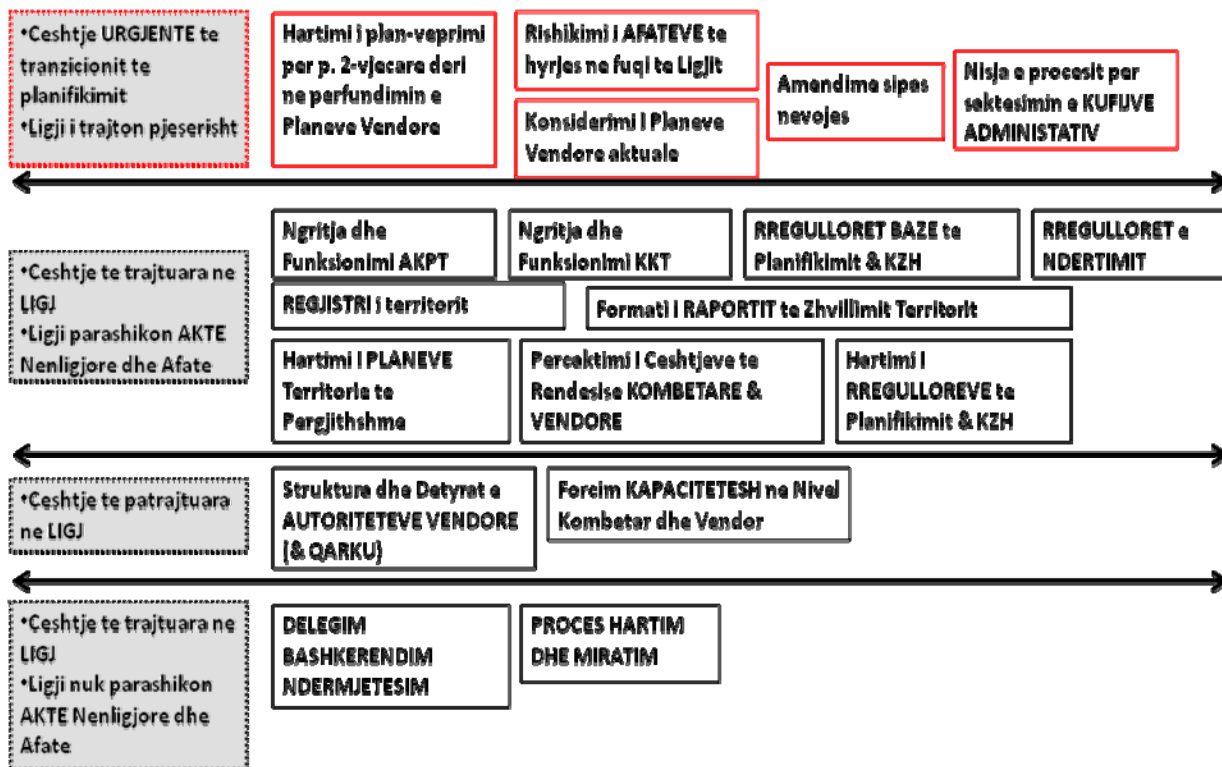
•Ceshtje URGJENTE te tranzicionit te planifikimit
•Ligji i trajton pjeserisht

Hartimi i plan-veprimi per p. 2-vjecare deri ne perfundimin e Planeve Vendore

Rishikimi i AFATEVE te hyrjes ne fuqi te Ligjit

Konsiderimi i Planeve Vendore aktuale

Amendime sipas nevojes

Nisja e procesit per sektesimin e KUFIJVE ADMINISTATIV

•Ceshtje te trajtuara ne LIGJ
•Ligji parashikon AKTE Nenligjore dhe Afate

Ngritja dhe Funksionimi AKPT

Ngritja dhe Funksionimi KKT

RREGULLORET BAZE te Planifikimit & KZH

RREGULLORET e NDERTIMIT

REGJISTRI i territorit

Formati i RAPORTIT te Zhvillimit Territorit

Hartimi i PLANEVE Territoria te Pergjithshme

Percaktimi i Ceshtjeve te Rendesise KOMBETARE & VENDORE

Hartimi i RREGULLOREVE te Planifikimit & KZH

•Ceshtje te patrajtuara ne LIGJ

Strukture dhe Detyrat e AUTORITETEVE VENDORE (& QARKU)

Forcim KAPACITETESH ne Nivel Kombetar dhe Vendor

•Ceshtje te trajtuara ne LIGJ
•Ligji nuk parashikon AKTE Nenligjore dhe Afate

DELEGIM BASHKERENDIM NDERMJETESIM

PROCES HARTIM DHE MIRATIM